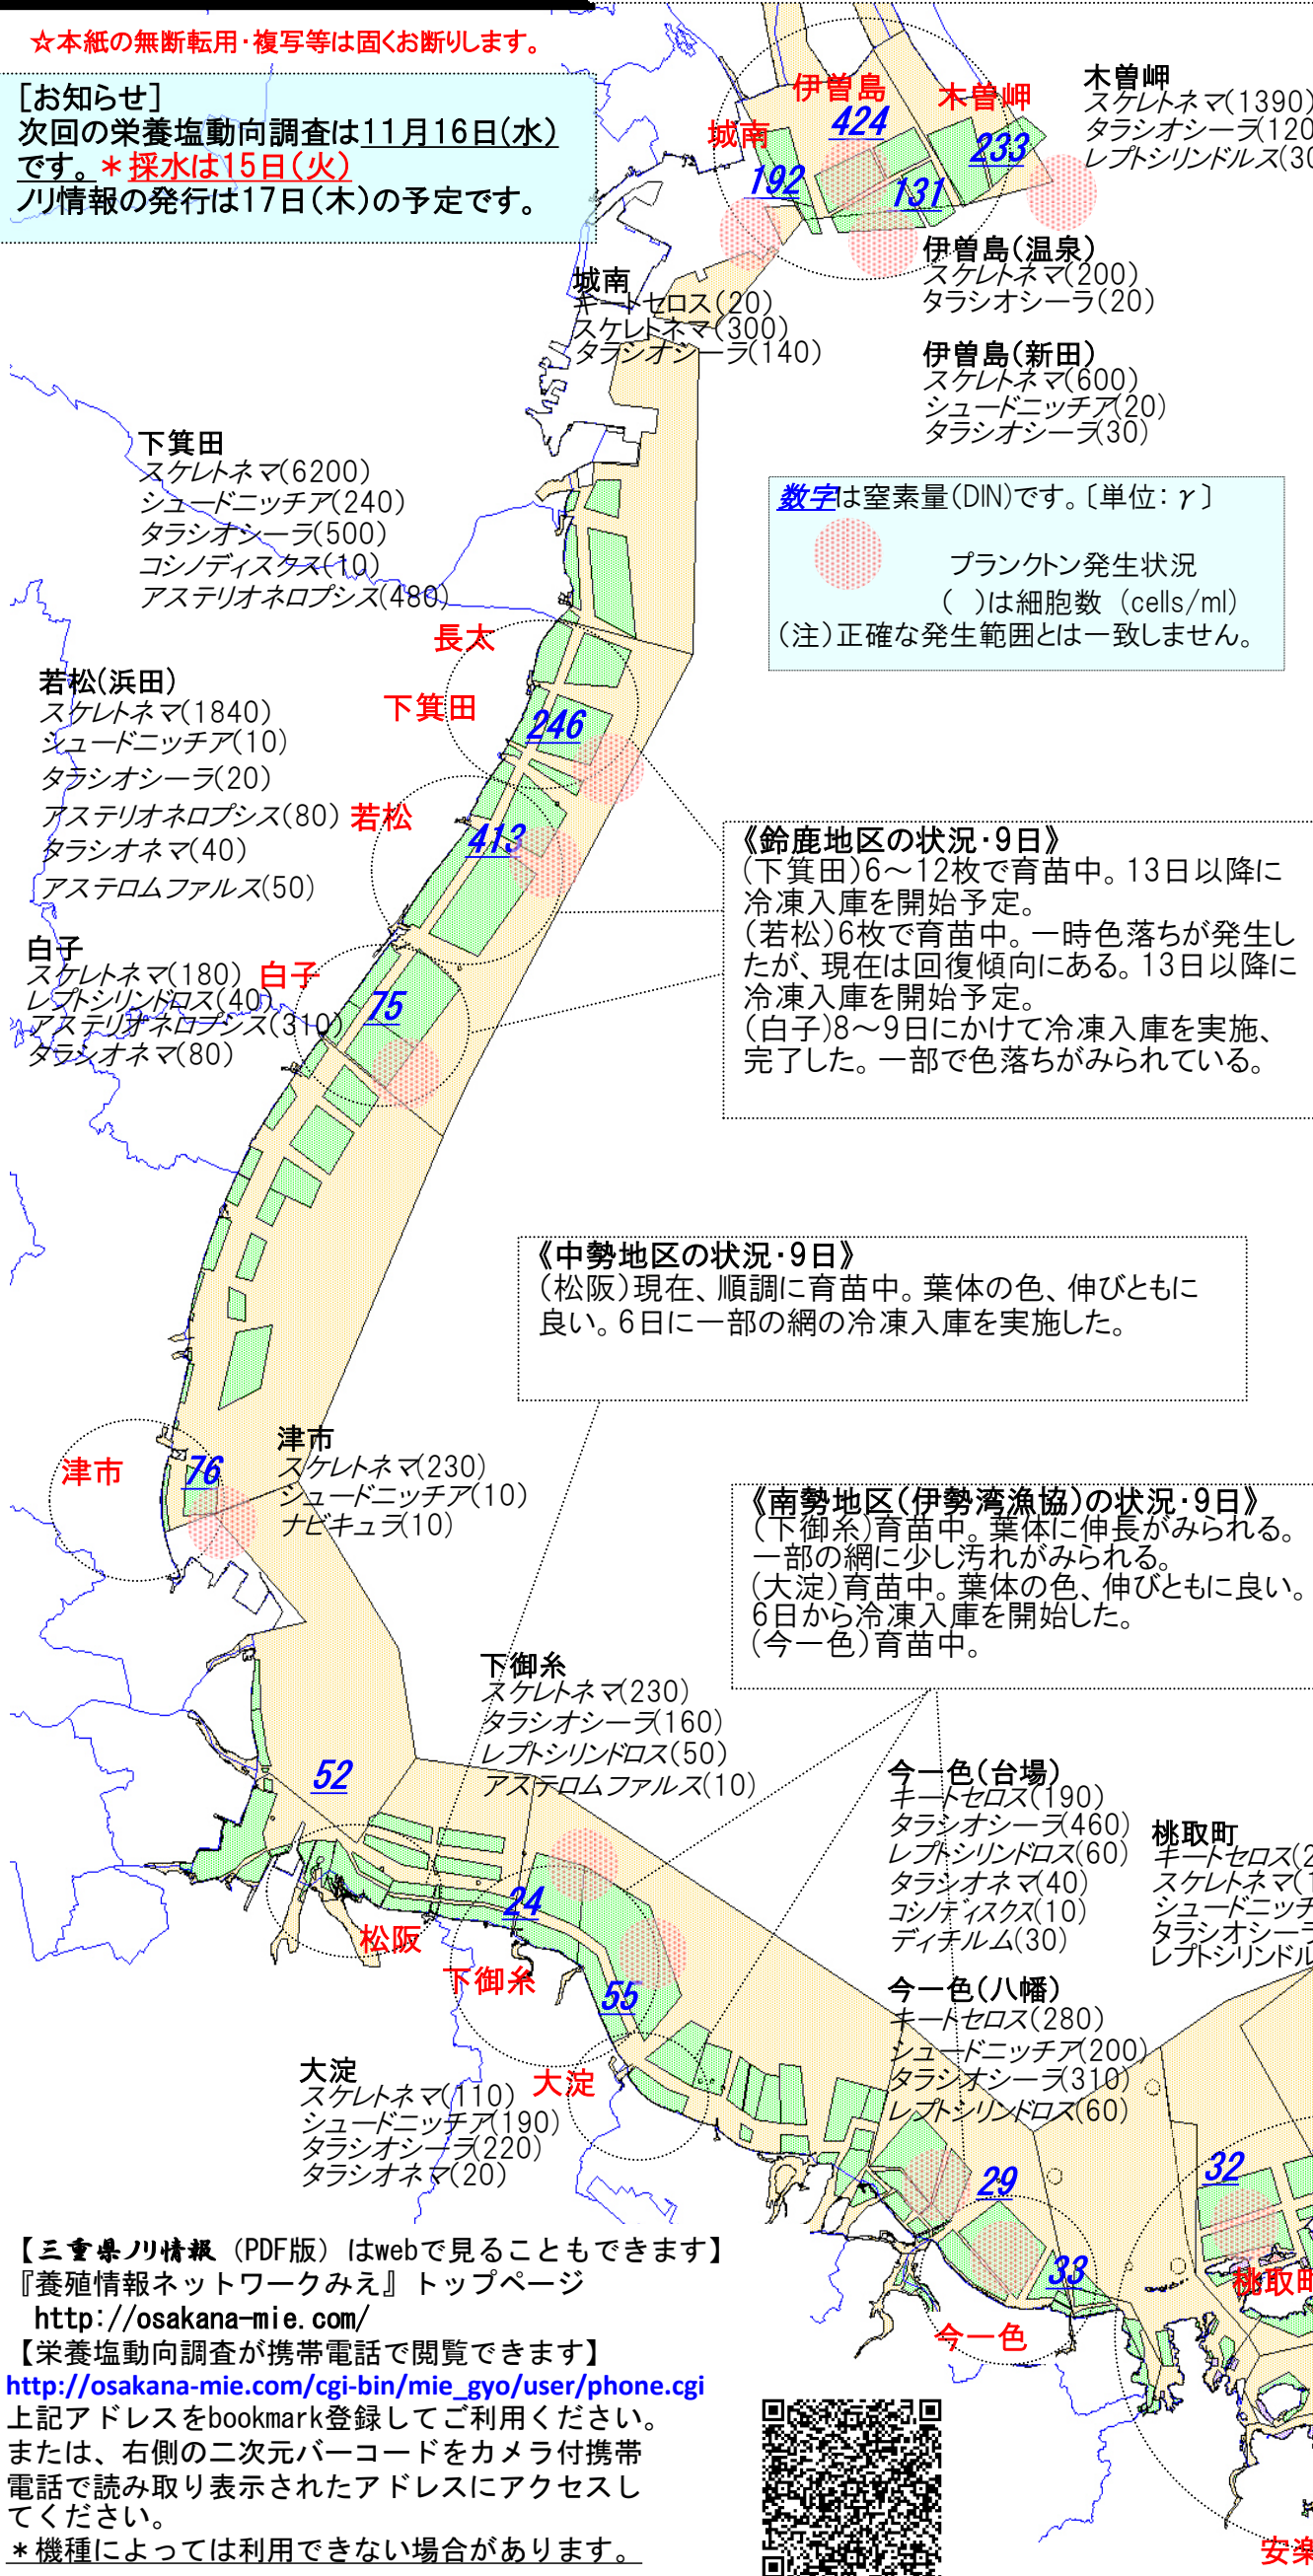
☆本紙の無断転用・複写等は固くお断りします。

［お知らせ］
次回の栄養塩動向調査は11月16日(水)です。＊採水は15日(火)
ノリ情報の発行は17日(木)の予定です。

伊曽島 木曽岬 城南
424 233 192 131

木曽岬
スケレトネマ(1390)
タラシオシーラ(120
レプトシリンドルス(30

伊曽島(温泉)
スケレトネマ(200)
タラシオシーラ(20)

城南
キートセロス(20)
スケレトネマ(300)
タラシオシーラ(140)

伊曽島(新田)
スケレトネマ(600)
シュードニッチア(20)
タラシオシーラ(30)

下箕田
スケレトネマ(6200)
シュードニッチア(240)
タラシオシーラ(500)
コシノディスクス(10)
アステリオネロプシス(480)

数字は窒素量(DIN)です。〔単位：γ〕
プランクトン発生状況
(　)は細胞数 (cells/ml)
(注)正確な発生範囲とは一致しません。

長太
下箕田
246

若松(浜田)
スケレトネマ(1840)
シュードニッチア(10)
タラシオシーラ(20)
アステリオネロプシス(80)
タラシオネマ(40)
アステロムファルス(50)

若松
413

《鈴鹿地区の状況・9日》
(下箕田)6～12枚で育苗中。13日以降に冷凍入庫を開始予定。
(若松)6枚で育苗中。一時色落ちが発生したが、現在は回復傾向にある。13日以降に冷凍入庫を開始予定。
(白子)8～9日にかけて冷凍入庫を実施、完了した。一部で色落ちがみられている。

白子
スケレトネマ(180)
レプトシリンドロス(40)
アステリオネロプシス(310)
タラシオネマ(80)
白子
75

《中勢地区の状況・9日》
(松阪)現在、順調に育苗中。葉体の色、伸びともに良い。6日に一部の網の冷凍入庫を実施した。

津市
76

津市
スケレトネマ(230)
シュードニッチア(10)
ナビキュラ(10)

《南勢地区(伊勢湾漁協)の状況・9日》
(下御糸)育苗中。葉体に伸長がみられる。一部の網に少し汚れがみられる。
(大淀)育苗中。葉体の色、伸びともに良い。6日から冷凍入庫を開始した。
(今一色)育苗中。

下御糸
スケレトネマ(230)
タラシオシーラ(160)
レプトシリンドロス(50)
アステロムファルス(10)

52

今一色(台場)
キートセロス(190)
タラシオシーラ(460)
レプトシリンドロス(60)
タラシオネマ(40)
コシノディスクス(10)
ディチルム(30)

桃取町
キートセロス(2
スケレトネマ(1
シュードニッチ
タラシオシーラ
レプトシリンドル

24
松阪
下御糸
55

今一色(八幡)
キートセロス(280)
シュードニッチア(200)
タラシオシーラ(310)
レプトシリンドロス(60)

大淀
スケレトネマ(110)
シュードニッチア(190)
タラシオシーラ(220)
タラシオネマ(20)
大淀

29 32 33
今一色
桃取町
安楽

【三重県ノリ情報（PDF版）はwebで見ることもできます】
『養殖情報ネットワークみえ』トップページ
http://osakana-mie.com/
【栄養塩動向調査が携帯電話で閲覧できます】
http://osakana-mie.com/cgi-bin/mie_gyo/user/phone.cgi
上記アドレスをbookmark登録してご利用ください。
または、右側の二次元バーコードをカメラ付携帯電話で読み取り表示されたアドレスにアクセスしてください。
＊機種によっては利用できない場合があります。